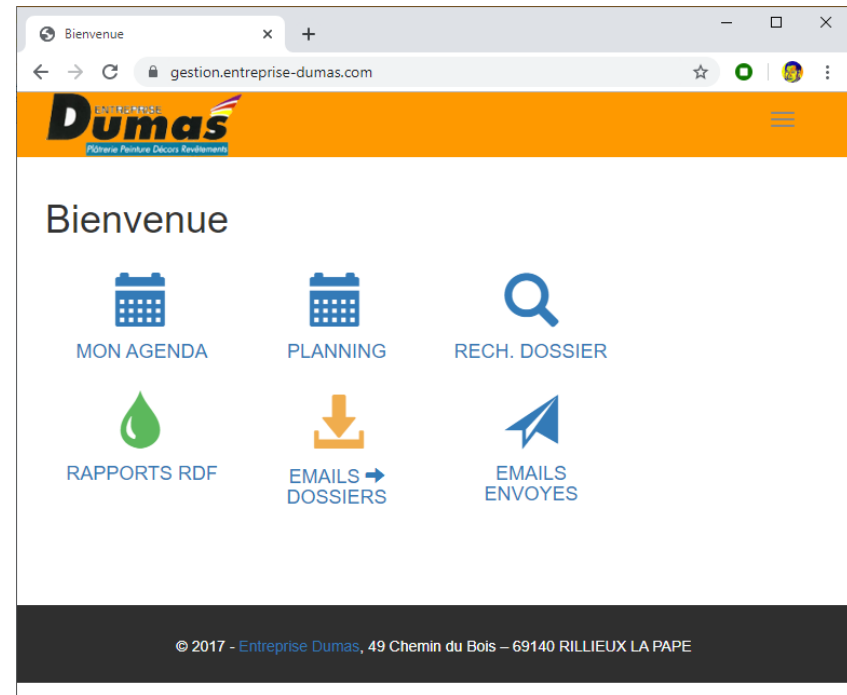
Bienvenue

gestion.entreprise-dumas.com

ENTREPRISE
Dumas
Plâtrerie Peinture Décors Revêtements

Bienvenue

MON AGENDA

PLANNING

RECH. DOSSIER

RAPPORTS RDF

EMAILS ➡
DOSSIERS

EMAILS
ENVOYES

© 2017 - Entreprise Dumas, 49 Chemin du Bois – 69140 RILLIEUX LA PAPE